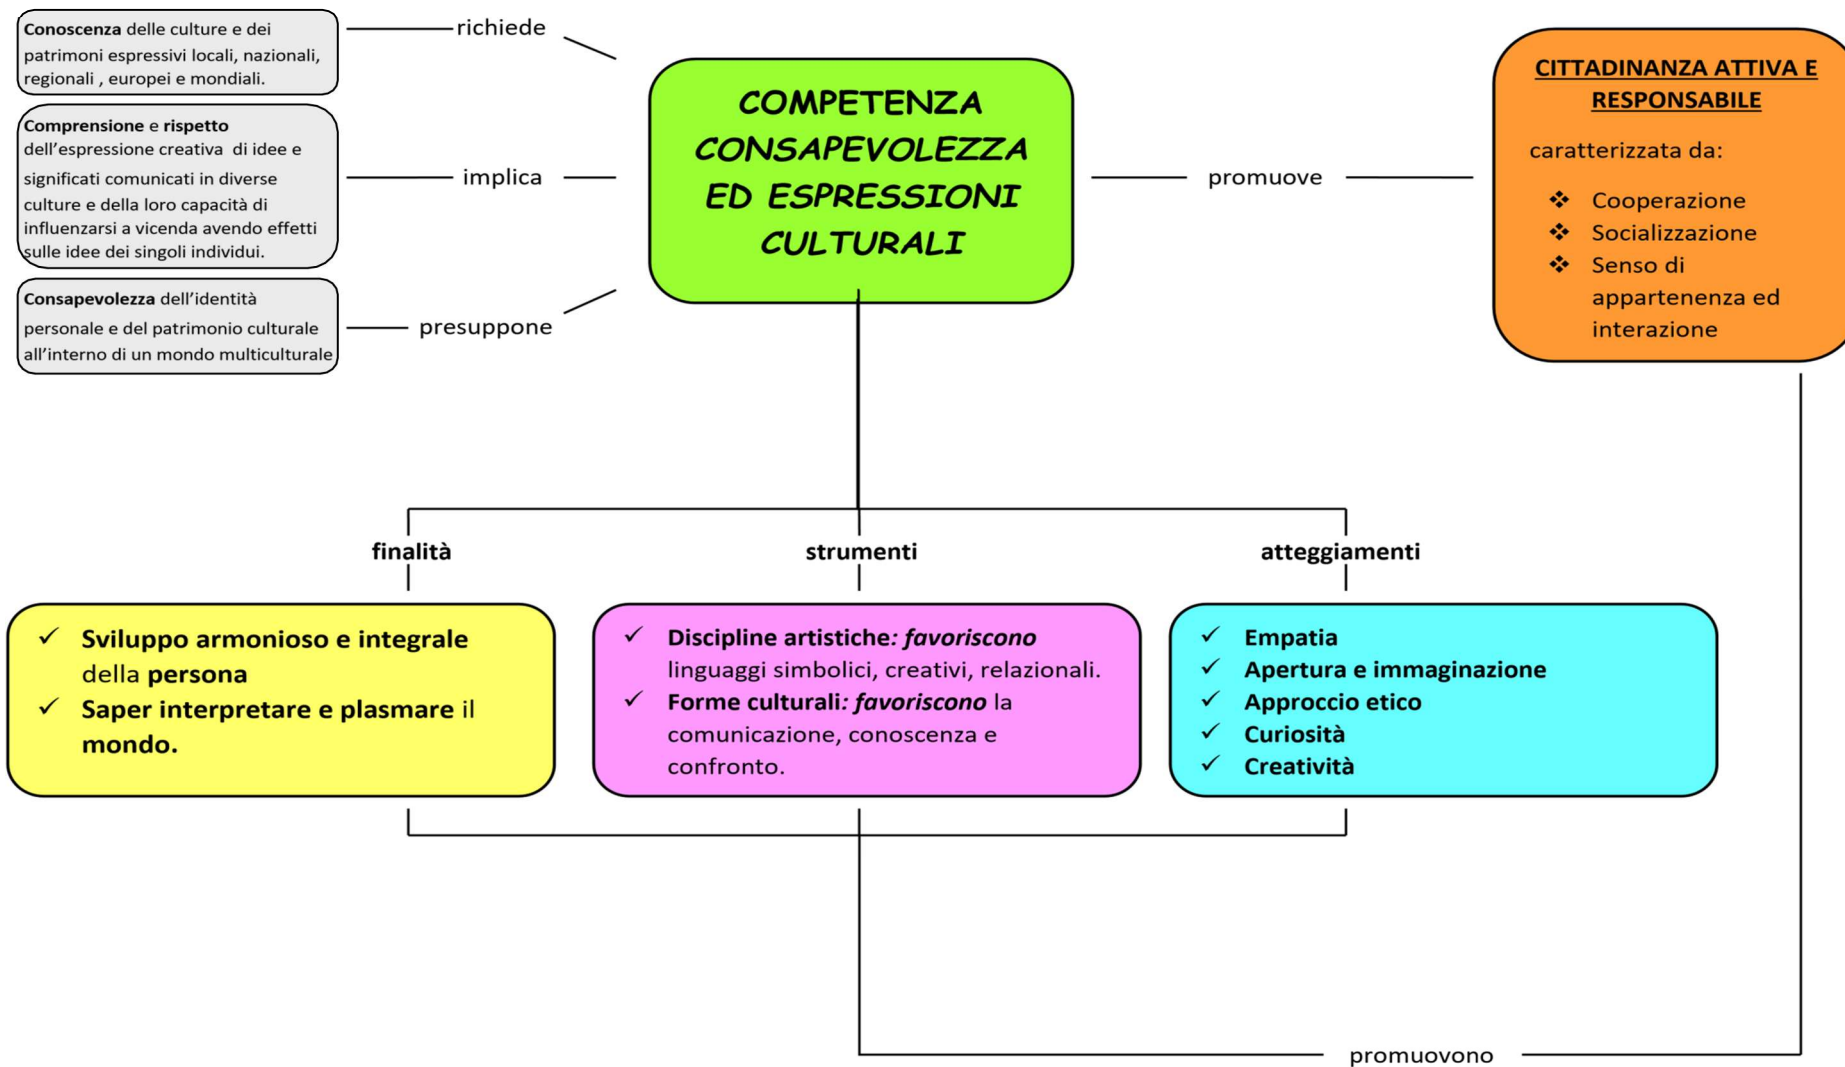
**Conoscenza** delle culture e dei patrimoni espressivi locali, nazionali, regionali , europei e mondiali.

richiede

**Comprensione** e **rispetto** dell'espressione creativa di idee e significati comunicati in diverse culture e della loro capacità di influenzarsi a vicenda avendo effetti sulle idee dei singoli individui.

implica

**Consapevolezza** dell'identità personale e del patrimonio culturale all'interno di un mondo multiculturale

presuppone

COMPETENZA CONSAPEVOLEZZA ED ESPRESSIONI CULTURALI

promuove

CITTADINANZA ATTIVA E RESPONSABILE

caratterizzata da:

❖ Cooperazione
❖ Socializzazione
❖ Senso di appartenenza ed interazione

finalità

strumenti

atteggiamenti

✓ **Sviluppo armonioso e integrale** della **persona**
✓ **Saper interpretare e plasmare** il **mondo.**

✓ **Discipline artistiche*: favoriscono*** linguaggi simbolici, creativi, relazionali.
✓ **Forme culturali*: favoriscono*** la comunicazione, conoscenza e confronto.

✓ **Empatia**
✓ **Apertura e immaginazione**
✓ **Approccio etico**
✓ **Curiosità**
✓ **Creatività**

promuovono